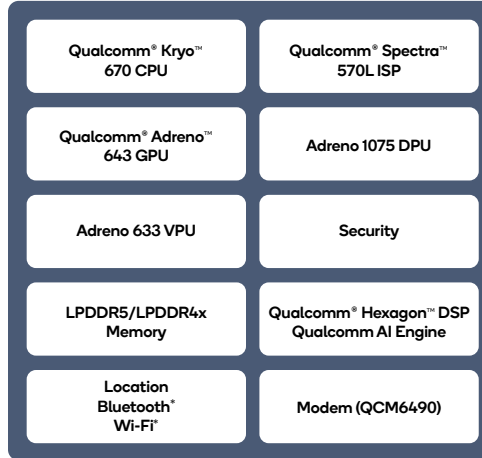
Qualcomm® Kryo™ 670 CPU

Qualcomm® Spectra™ 570L ISP

Qualcomm® Adreno™ 643 GPU

Adreno 1075 DPU

Adreno 633 VPU

Security

LPDDR5/LPDDR4x Memory

Qualcomm® Hexagon™ DSP Qualcomm AI Engine

Location Bluetooth* Wi-Fi*

Modem (QCM6490)